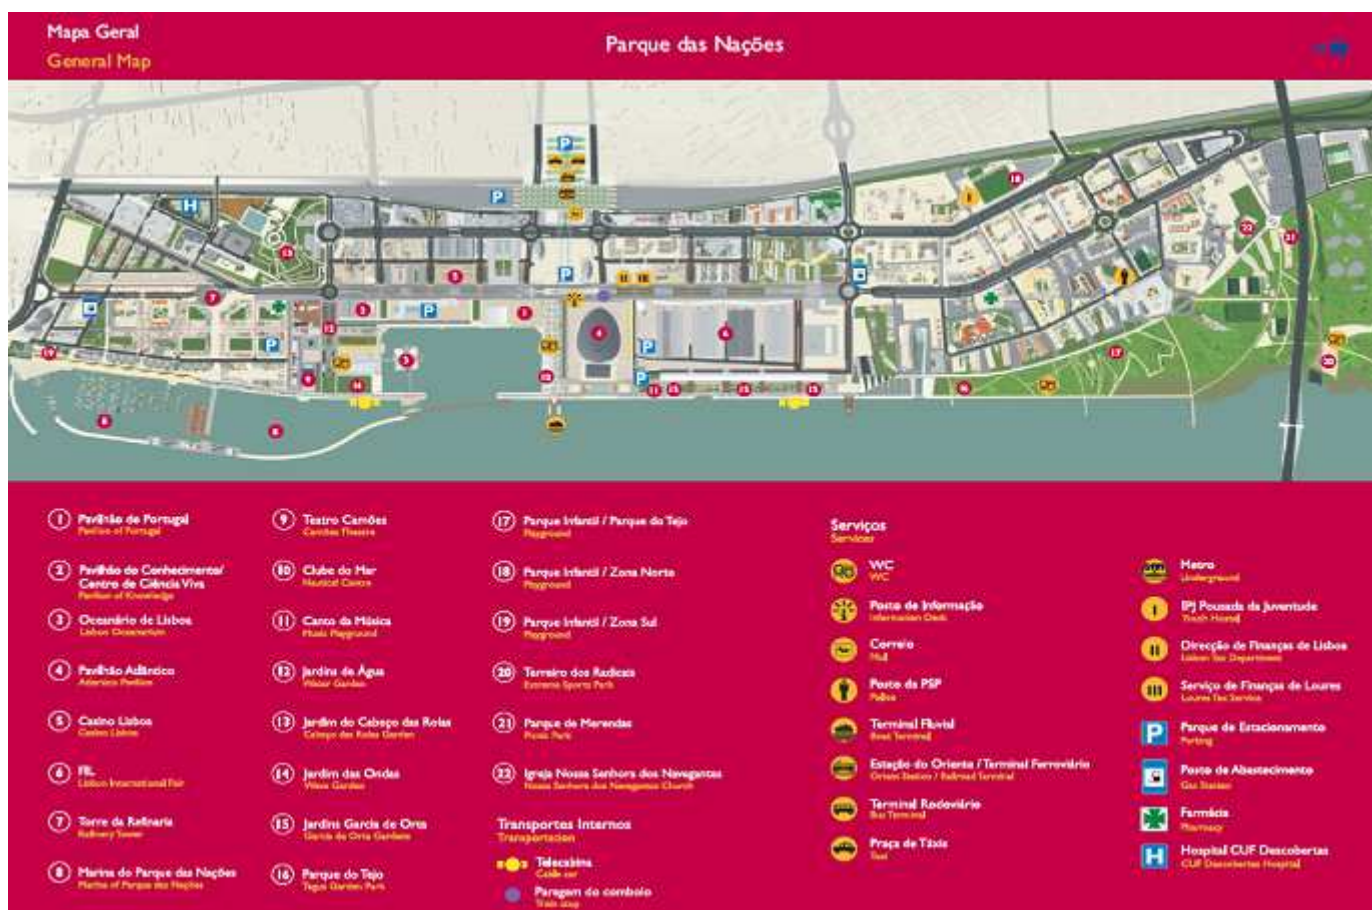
Mapa Geral
General Map

Parque das Nações

1 Pavilhão de Portugal
Pavilion of Portugal

2 Pavilhão do Conhecimento/ Centro de Ciência Viva
Pavilion of Knowledge

3 Oceanário de Lisboa
Lisbon Oceanarium

4 Pavilhão Atlântico
Atlantico Pavilion

5 Casino Lisboa
Casino Lisboa

6 FIL
Lisbon International Fair

7 Torre da Refinaria
Refinery Tower

8 Marina do Parque das Nações
Marina of Parque das Nações

9 Teatro Camões
Camões Theatre

10 Clube do Mar
Nautical Centre

11 Canto da Música
Music Playground

12 Jardins da Água
Water Garden

13 Jardim do Cabeço das Rolas
Cabeço das Rolas Garden

14 Jardim das Ondas
Wave Garden

15 Jardins Garcia de Orta
Garcia de Orta Gardens

16 Parque do Tejo
Tagus Garden Park

17 Parque Infantil / Parque do Tejo
Playground

18 Parque Infantil / Zona Norte
Playground

19 Parque Infantil / Zona Sul
Playground

20 Terreiro dos Radicais
Extreme Sports Park

21 Parque de Merendas
Picnic Park

22 Igreja Nossa Senhora dos Navegantes
Nossa Senhora dos Navegantes Church

Transportes Internos
Transportation

Telecabina
Cable car

Paragem do comboio
Train stop

Serviços
Services

WC
WC

Posto de Informação
Information Desk

Correio
Mail

Posto da PSP
Police

Terminal Fluvial
Boat Terminal

Estação do Oriente / Terminal Ferroviário
Oriente Station / Railroad Terminal

Terminal Rodoviário
Bus Terminal

Praça de Táxis
Taxi

Metro
Underground

I IPJ Pousada da Juventude
Youth Hostel

II Direcção de Finanças de Lisboa
Lisbon Tax Department

III Serviço de Finanças de Loures
Loures Tax Service

Parque de Estacionamento
Parking

Posto de Abastecimento
Gas Station

Farmácia
Pharmacy

Hospital CUF Descobertas
CUF Descobertas Hospital